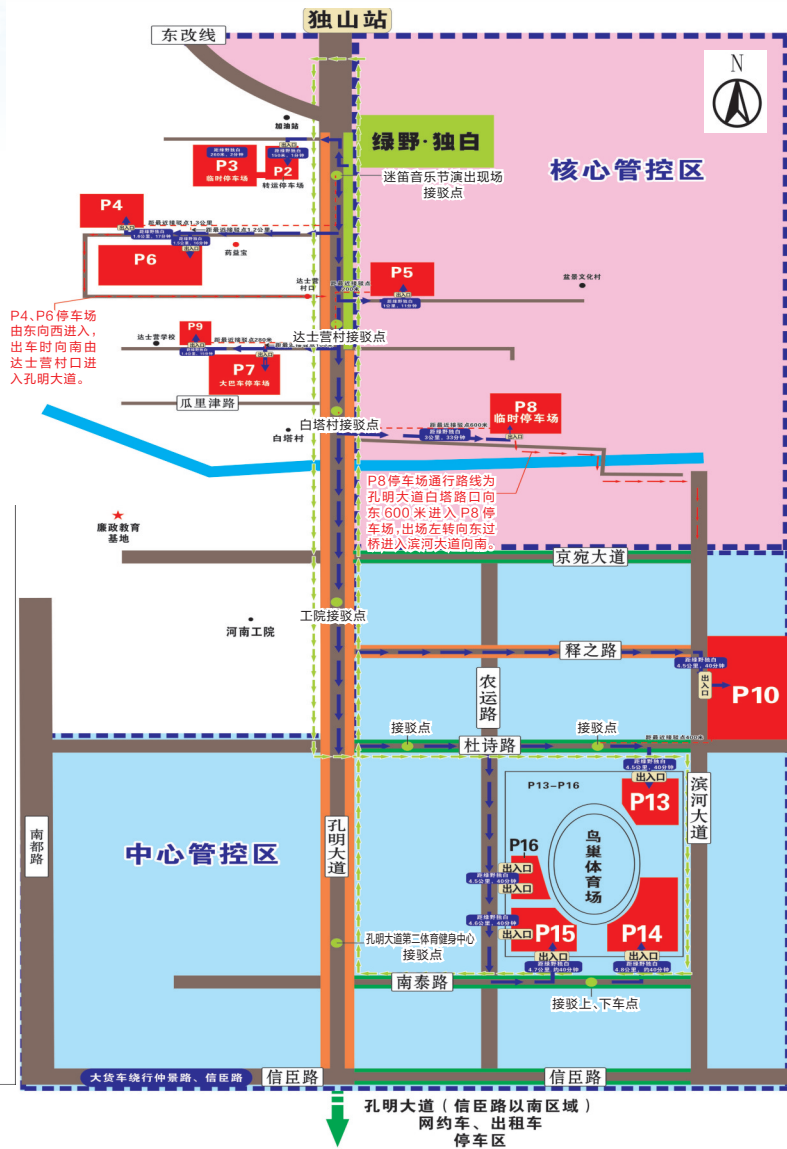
独山站

东改线

N

加油站

绿野·独白

核心管控区

P3
临时停车场

P2
转运停车场

迷笛音乐节演出现场接驳点

P4

P6

药益宝

P5

盐景文化村

达士营村口

P4、P6停车场由东向西进入，出车时向南由达士营村口进入孔明大道。

达士营学校

P9

P7
大巴车停车场

达士营村接驳点

瓜里津路

白塔村接驳点

白塔村

P8
临时停车场

出入口

P8停车场通行路线为孔明大道白塔路口向东600米进入P8停车场，出场左转向东过桥进入滨河大道向南。

廉政教育基地

京宛大道

工院接驳点

河南工院

释之路

P10

出入口

农运路

接驳点

杜诗路

接驳点

P13–P16

出入口

P13

滨河大道

南都路

中心管控区

孔明大道

P16

出入口

出入口

鸟巢体育场

P15

P14

出入口

出入口

孔明大道第二体育健身中心接驳点

南泰路

接驳上、下车点

大货车绕行仲景路、信臣路

信臣路

信臣路

孔明大道（信臣路以南区域）
网约车、出租车
停车区